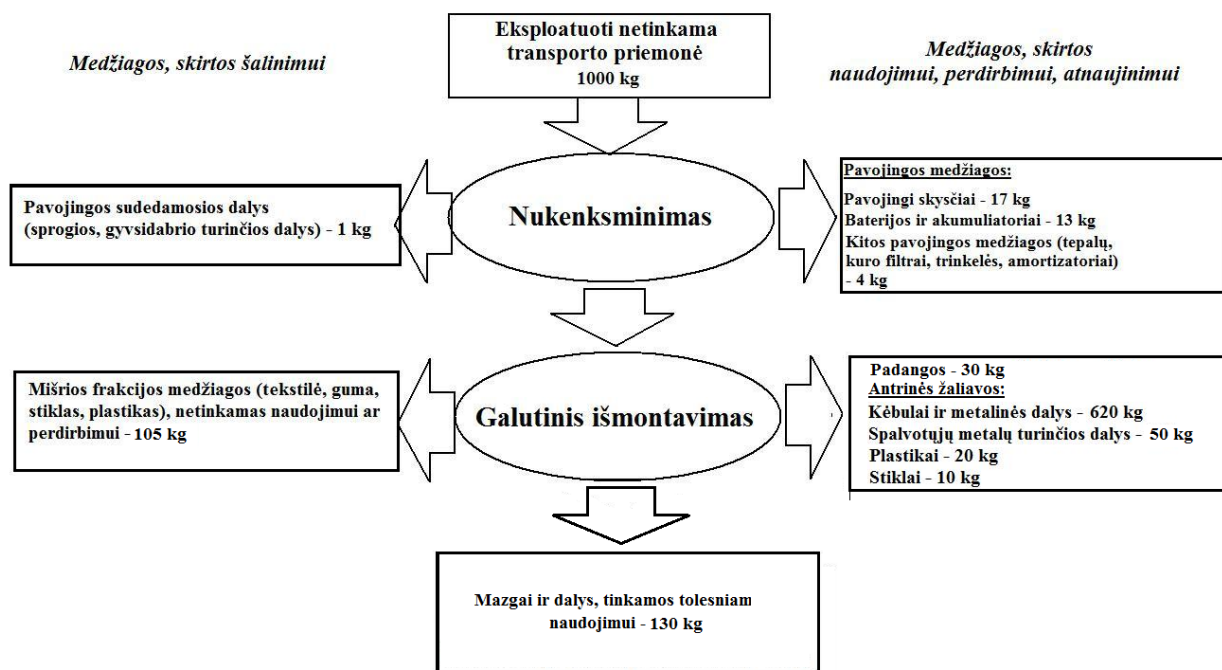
Medžiagos, skirtos šalinimui

Eksploatuoti netinkama transporto priemonė
1000 kg

Medžiagos, skirtos naudojimui, perdirbimui, atnaujinimui

Pavojingos sudedamosios dalys (sprogios, gyvsidabrio turinčios dalys) - 1 kg

Nukenksminimas

Pavojingos medžiagos:
Pavojingi skysčiai - 17 kg
Baterijos ir akumuliatoriai - 13 kg
Kitos pavojingos medžiagos (tepalų, kuro filtrai, trinkelės, amortizatoriai) - 4 kg

Mišrios frakcijos medžiagos (tekstilė, guma, stiklas, plastikas), netinkamas naudojimui ar perdirbimui - 105 kg

Galutinis išmontavimas

Padangos - 30 kg
Antrinės žaliavos:
Kėbulai ir metalinės dalys - 620 kg
Spalvotųjų metalų turinčios dalys - 50 kg
Plastikai - 20 kg
Stiklai - 10 kg

Mazgai ir dalys, tinkamos tolesniam naudojimui - 130 kg